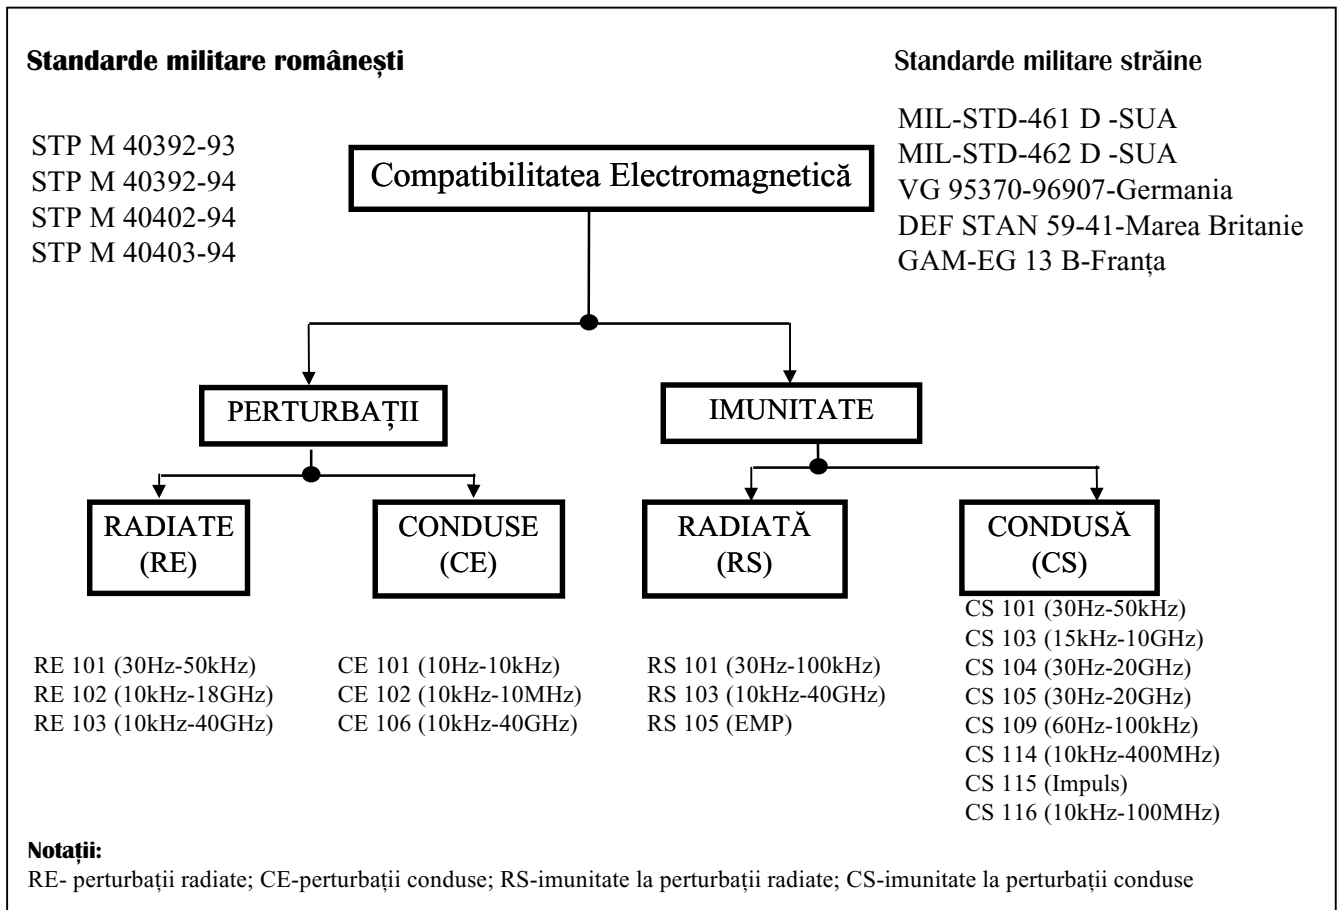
**Standarde militare românești**

Standarde militare străine

STP M 40392-93
STP M 40392-94
STP M 40402-94
STP M 40403-94

Compatibilitatea Electromagnetică

MIL-STD-461 D -SUA
MIL-STD-462 D -SUA
VG 95370-96907-Germania
DEF STAN 59-41-Marea Britanie
GAM-EG 13 B-Franța

PERTURBAȚII

IMUNITATE

RADIATE (RE)

CONDUSE (CE)

RADIATĂ (RS)

CONDUSĂ (CS)

RE 101 (30Hz-50kHz)
RE 102 (10kHz-18GHz)
RE 103 (10kHz-40GHz)

CE 101 (10Hz-10kHz)
CE 102 (10kHz-10MHz)
CE 106 (10kHz-40GHz)

RS 101 (30Hz-100kHz)
RS 103 (10kHz-40GHz)
RS 105 (EMP)

CS 101 (30Hz-50kHz)
CS 103 (15kHz-10GHz)
CS 104 (30Hz-20GHz)
CS 105 (30Hz-20GHz)
CS 109 (60Hz-100kHz)
CS 114 (10kHz-400MHz)
CS 115 (Impuls)
CS 116 (10kHz-100MHz)

**Notații:**
RE- perturbații radiate; CE-perturbații conduse; RS-imunitate la perturbații radiate; CS-imunitate la perturbații conduse